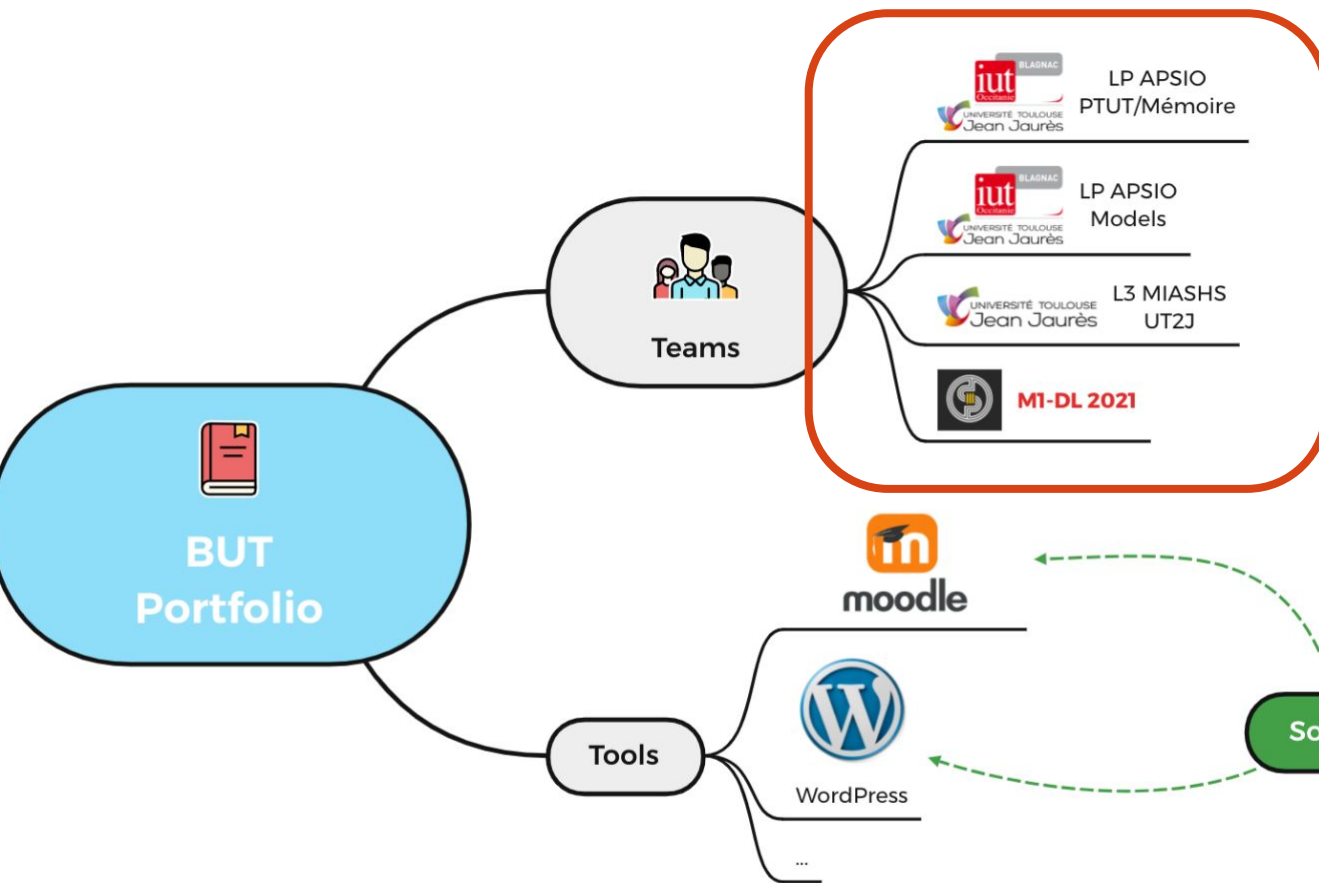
BUT
Portfolio

Teams

iut Occitanie BLAGNAC
UNIVERSITÉ TOULOUSE Jean Jaurès
LP APSIO
PTUT/Mémoire

iut Occitanie BLAGNAC
UNIVERSITÉ TOULOUSE Jean Jaurès
LP APSIO
Models

UNIVERSITÉ TOULOUSE Jean Jaurès
L3 MIASHS
UT2J

M1-DL 2021

Tools

moodle

WordPress

...

So